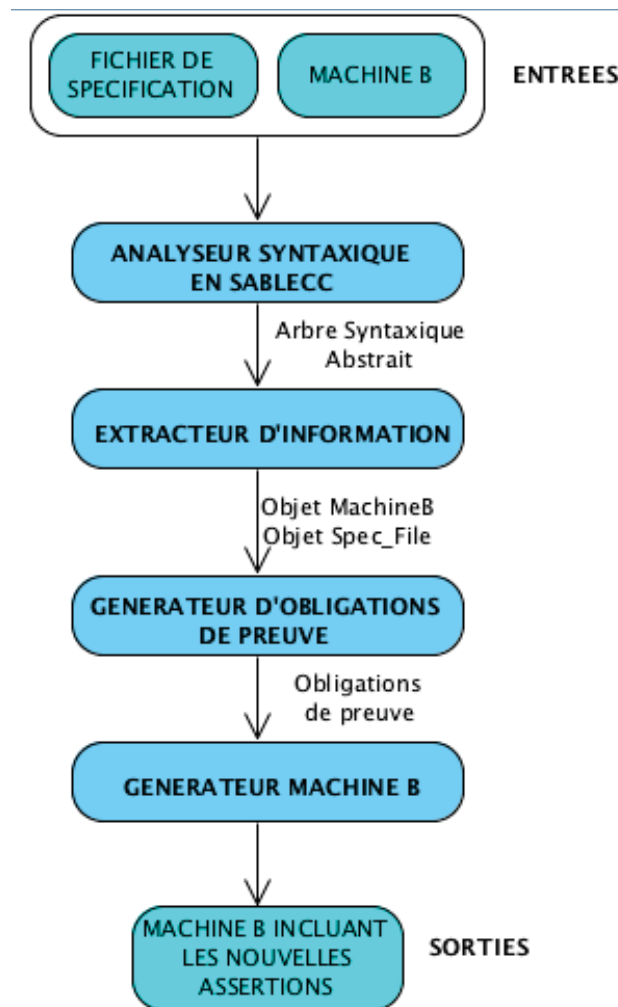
FICHIER DE SPECIFICATION

MACHINE B

ENTREES

ANALYSEUR SYNTAXIQUE EN SABLECC

Arbre Syntaxique Abstrait

EXTRACTEUR D'INFORMATION

Objet MachineB
Objet Spec_File

GENERATEUR D'OBLIGATIONS DE PREUVE

Obligations de preuve

GENERATEUR MACHINE B

MACHINE B INCLUANT LES NOUVELLES ASSERTIONS

SORTIES